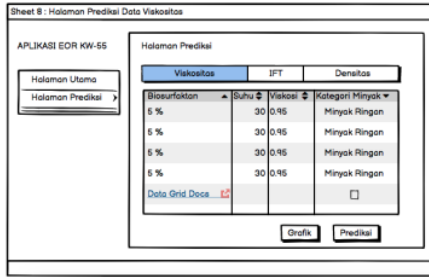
Sheet 8 : Halaman Prediksi Data Viskositas

APLIKASI EOR KW-55

Halaman Utama

Halaman Prediksi

Halaman Prediksi

Viskositas

IFT

Densitas

| Biosurfaktan | Suhu | Viskosi | Kategori Minyak |
|---|---|---|---|
| 5 % | 30 | 0.95 | Minyak Ringan |
| 5 % | 30 | 0.95 | Minyak Ringan |
| 5 % | 30 | 0.95 | Minyak Ringan |
| 5 % | 30 | 0.95 | Minyak Ringan |
| Data Grid Docs | | | |

Grafik

Prediksi